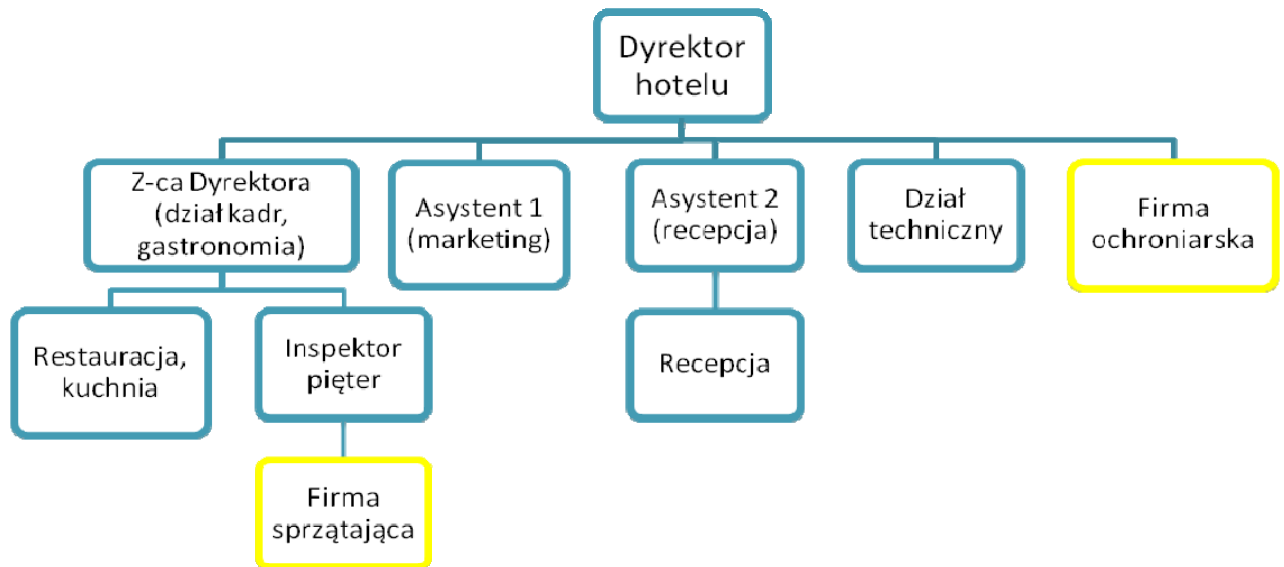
Dyrektor hotelu

Z-ca Dyrektora (dział kadr, gastronomia)

Asystent 1 (marketing)

Asystent 2 (recepcja)

Dział techniczny

Firma ochroniarska

Restauracja, kuchnia

Inspektor pięter

Recepcja

Firma sprzątająca